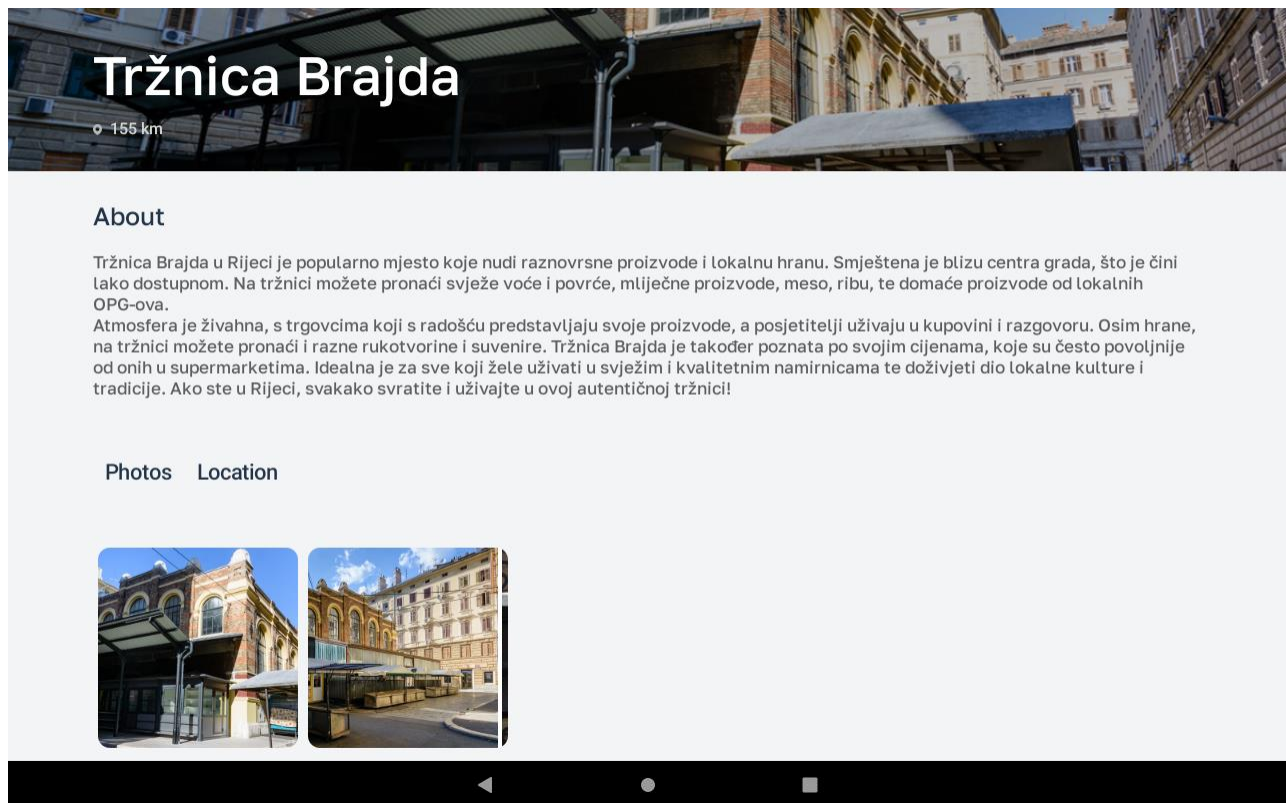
Tržnica Brajda

155 km

About

Tržnica Brajda u Rijeci je popularno mjesto koje nudi raznovrsne proizvode i lokalnu hranu. Smještena je blizu centra grada, što je čini lako dostupnom. Na tržnici možete pronaći svježe voće i povrće, mliječne proizvode, meso, ribu, te domaće proizvode od lokalnih OPG-ova.
Atmosfera je živahna, s trgovcima koji s radošću predstavljaju svoje proizvode, a posjetitelji uživaju u kupovini i razgovoru. Osim hrane, na tržnici možete pronaći i razne rukotvorine i suvenire. Tržnica Brajda je također poznata po svojim cijenama, koje su često povoljnije od onih u supermarketima. Idealna je za sve koji žele uživati u svježim i kvalitetnim namirnicama te doživjeti dio lokalne kulture i tradicije. Ako ste u Rijeci, svakako svratite i uživajte u ovoj autentičnoj tržnici!

Photos Location